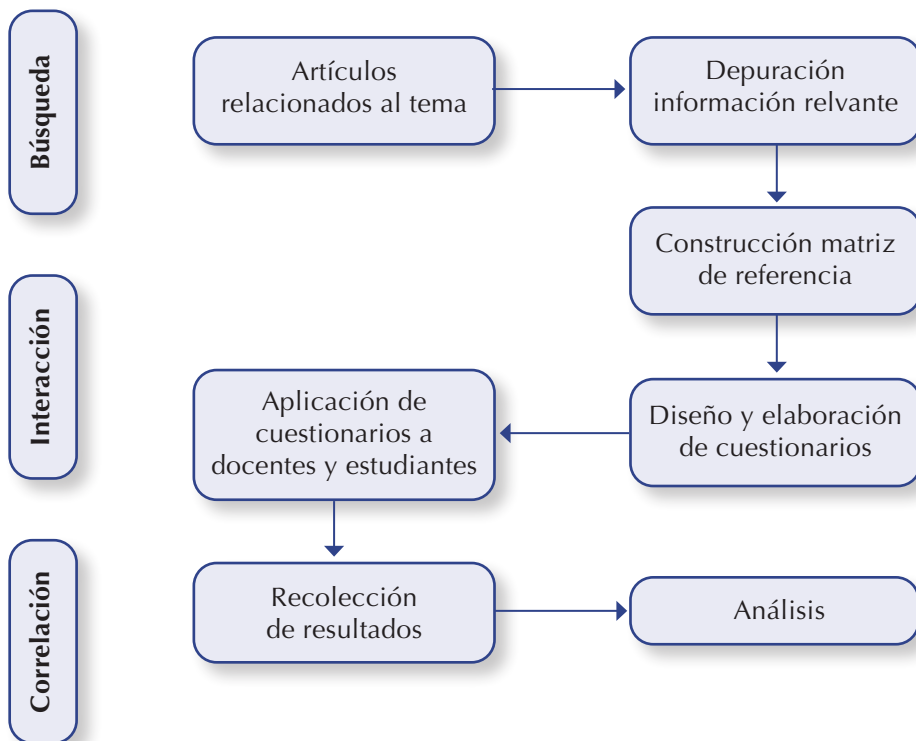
Búsqueda

Artículos relacionados al tema

Depuración información relvante

Construcción matriz de referencia

Interacción

Aplicación de cuestionarios a docentes y estudiantes

Diseño y elaboración de cuestionarios

Correlación

Recolección de resultados

Análisis